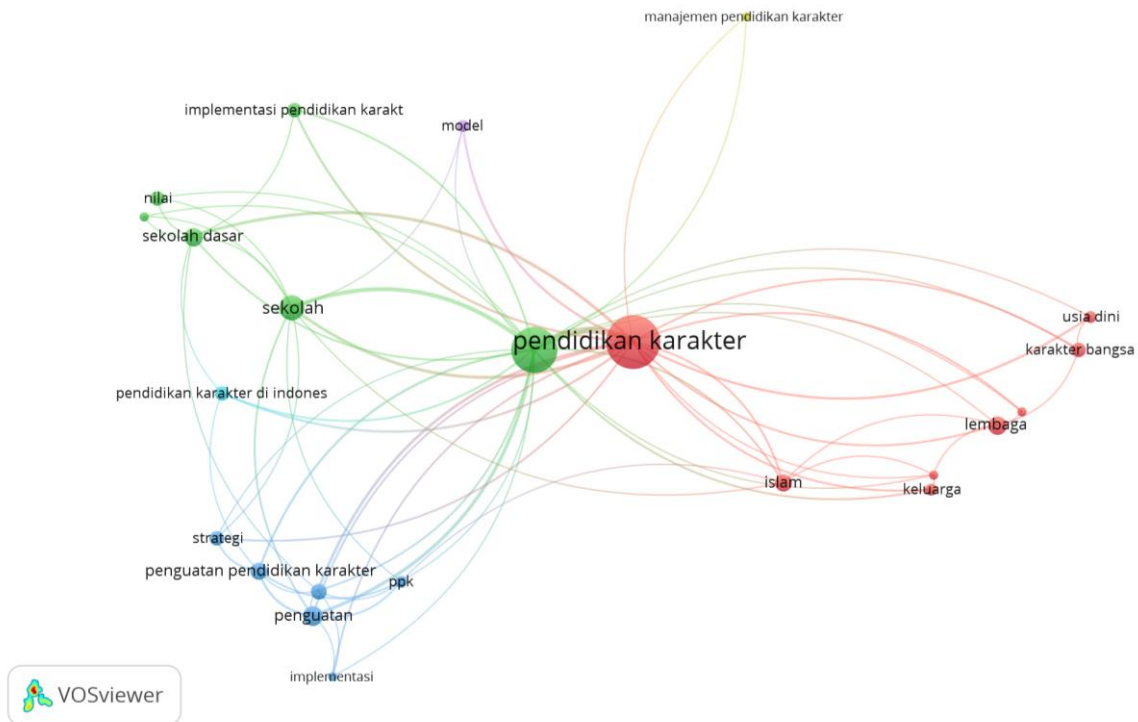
manajemen pendidikan karakter

implementasi pendidikan karakt

model

nilai

sekolah dasar

sekolah

pendidikan karakter

usia dini

karakter bangsa

pendidikan karakter di indones

lembaga

islam

keluarga

strategi

penguatan pendidikan karakter

ppk

penguatan

implementasi

VOSviewer